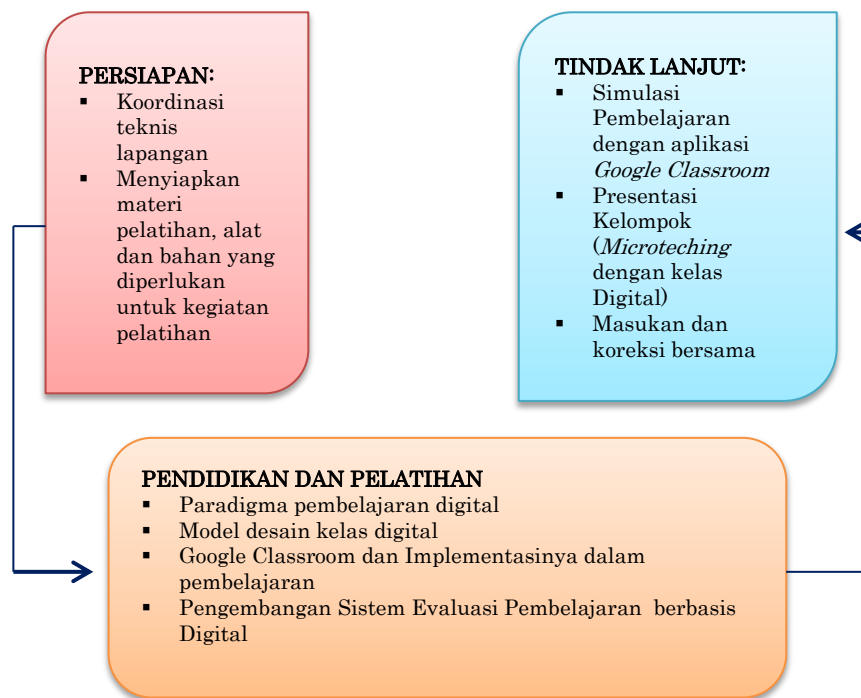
PERSIAPAN:
- Koordinasi teknis lapangan
- Menyiapkan materi pelatihan, alat dan bahan yang diperlukan untuk kegiatan pelatihan

TINDAK LANJUT:
- Simulasi Pembelajaran dengan aplikasi *Google Classroom*
- Presentasi Kelompok (*Microteching* dengan kelas Digital)
- Masukan dan koreksi bersama

PENDIDIKAN DAN PELATIHAN
- Paradigma pembelajaran digital
- Model desain kelas digital
- Google Classroom dan Implementasinya dalam pembelajaran
- Pengembangan Sistem Evaluasi Pembelajaran berbasis Digital